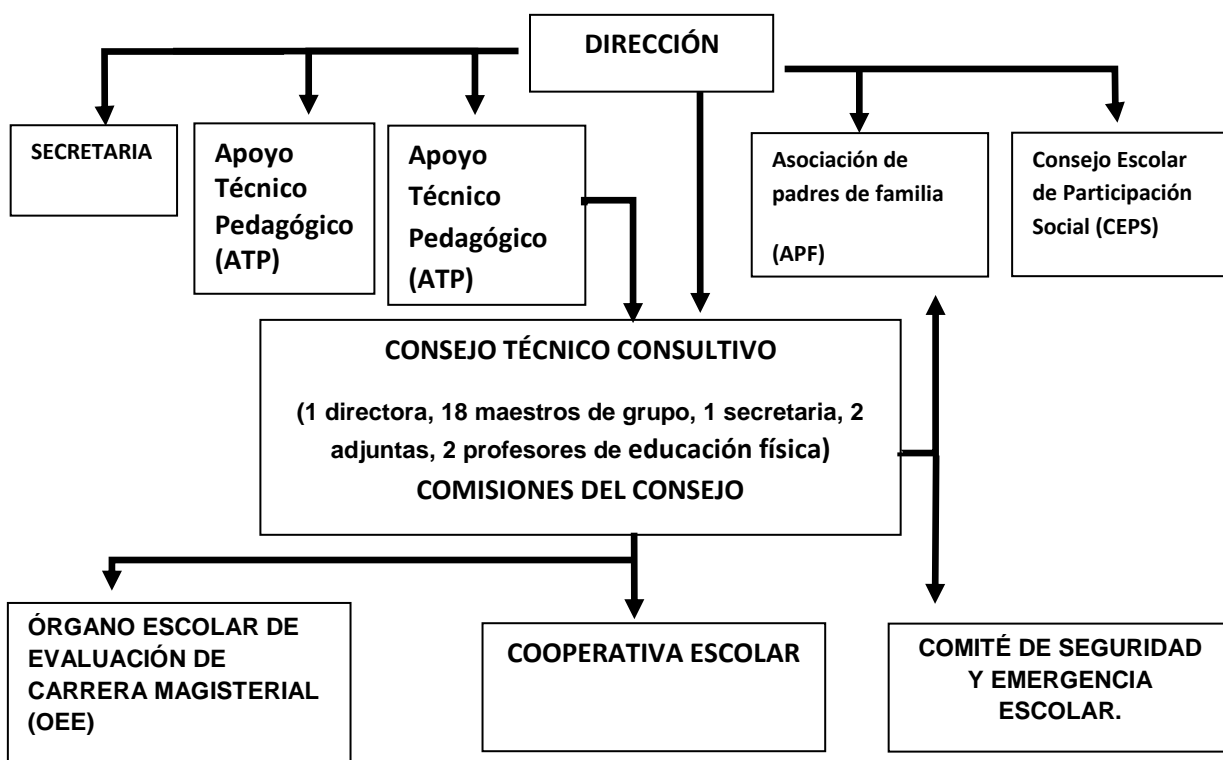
DIRECCIÓN

SECRETARIA

Apoyo Técnico Pedagógico (ATP)

Apoyo Técnico Pedagógico (ATP)

Asociación de padres de familia

(APF)

Consejo Escolar de Participación Social (CEPS)

CONSEJO TÉCNICO CONSULTIVO

(1 directora, 18 maestros de grupo, 1 secretaria, 2 adjuntas, 2 profesores de educación física)

COMISIONES DEL CONSEJO

ÓRGANO ESCOLAR DE EVALUACIÓN DE CARRERA MAGISTERIAL (OEE)

COOPERATIVA ESCOLAR

COMITÉ DE SEGURIDAD Y EMERGENCIA ESCOLAR.